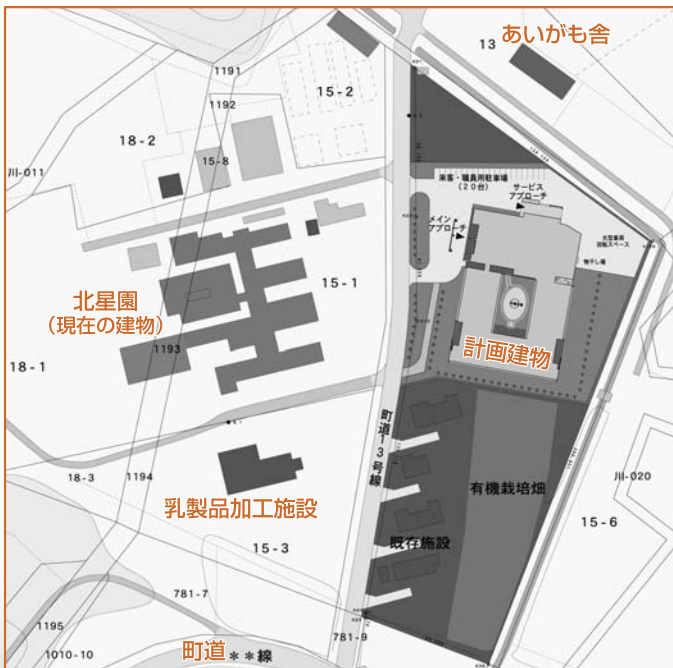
13 あいがも舎

1191

15-2

1192

18-2

15-8

川-011

来客・職員用駐車場
（20台）

サービス
アプローチ

メイン
アプローチ

大型車両
回転スペース

物干し場

北星園
（現在の建物）

15-1

1193

18-1

計画建物

町道13号線

有機栽培畑

18-3

1194

乳製品加工施設

川-020

15-6

既存施設

15-3

781-7

1195

1010-10

781-9

町道＊＊線